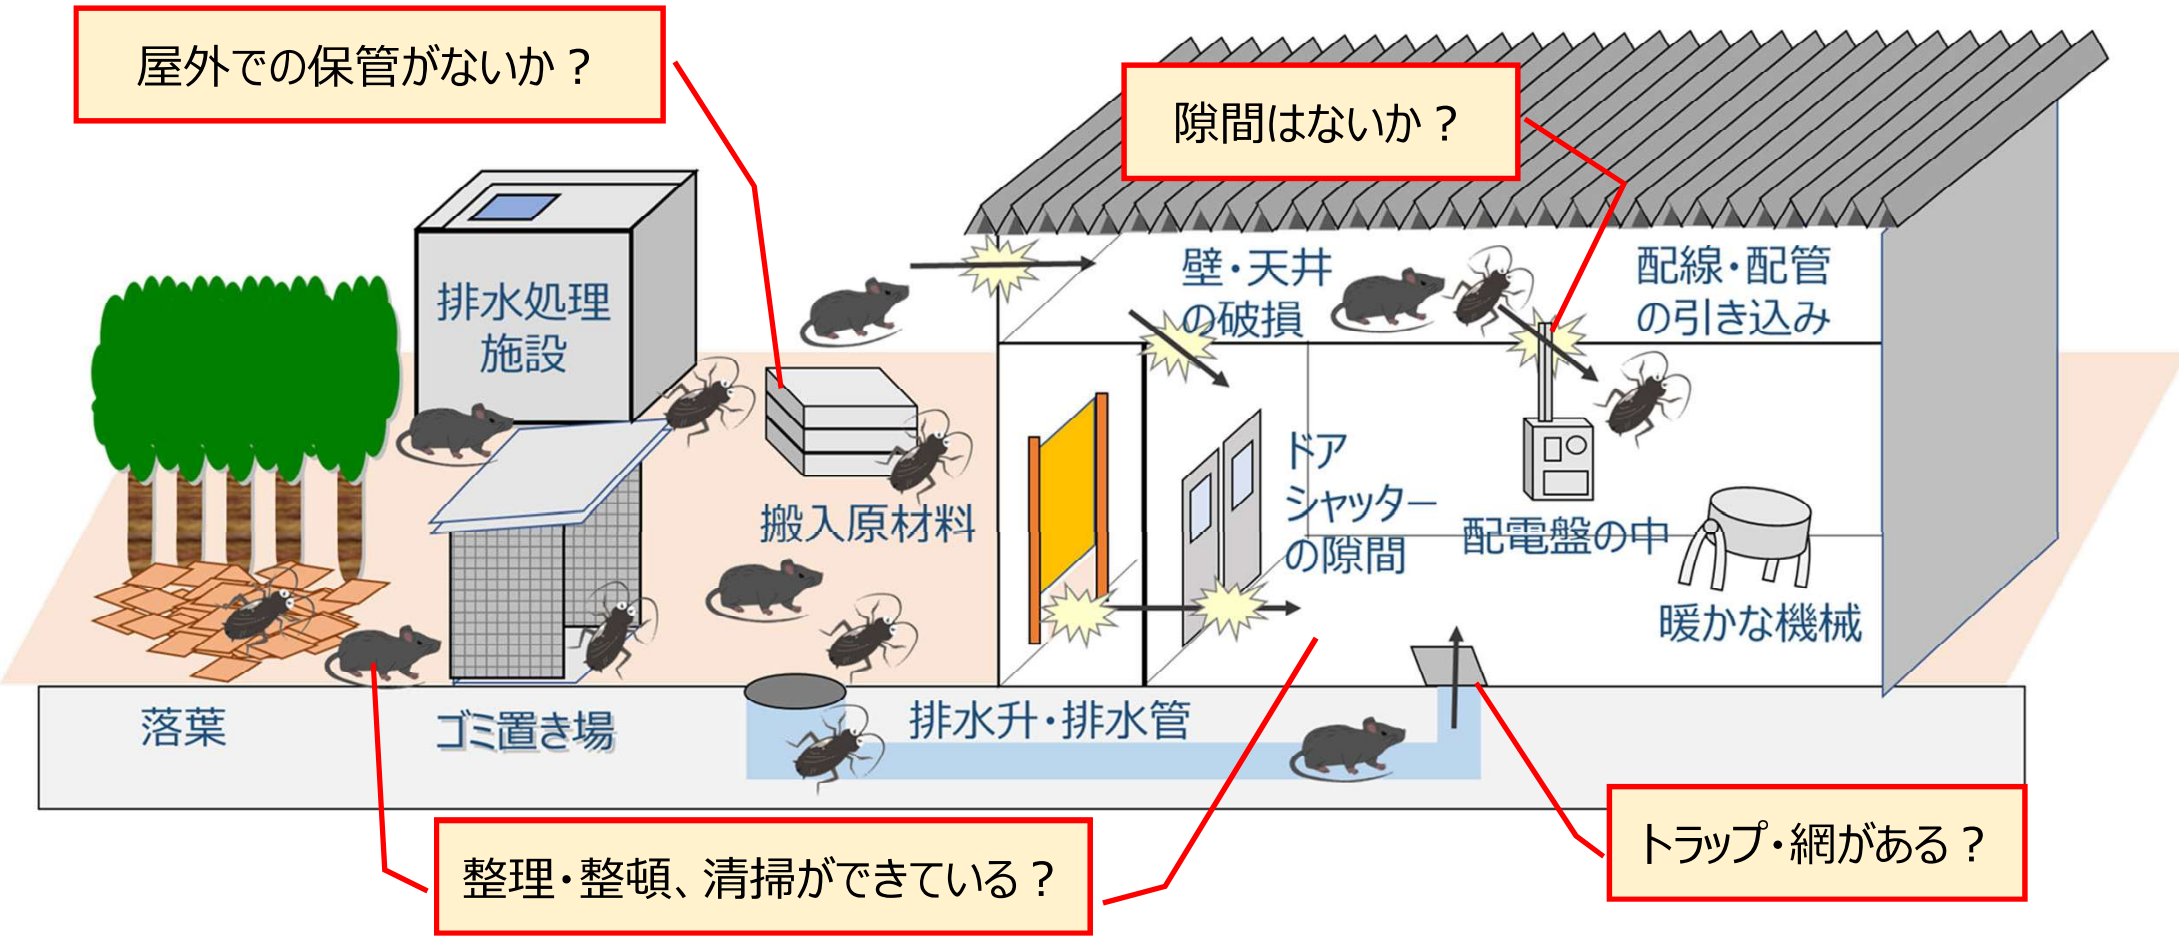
屋外での保管がないか？

隙間はないか？

排水処理施設

壁・天井の破損

配線・配管の引き込み

搬入原材料

ドアシャッターの隙間

配電盤の中

暖かな機械

落葉

ゴミ置き場

排水升・排水管

整理・整頓、清掃ができている？

トラップ・網がある？